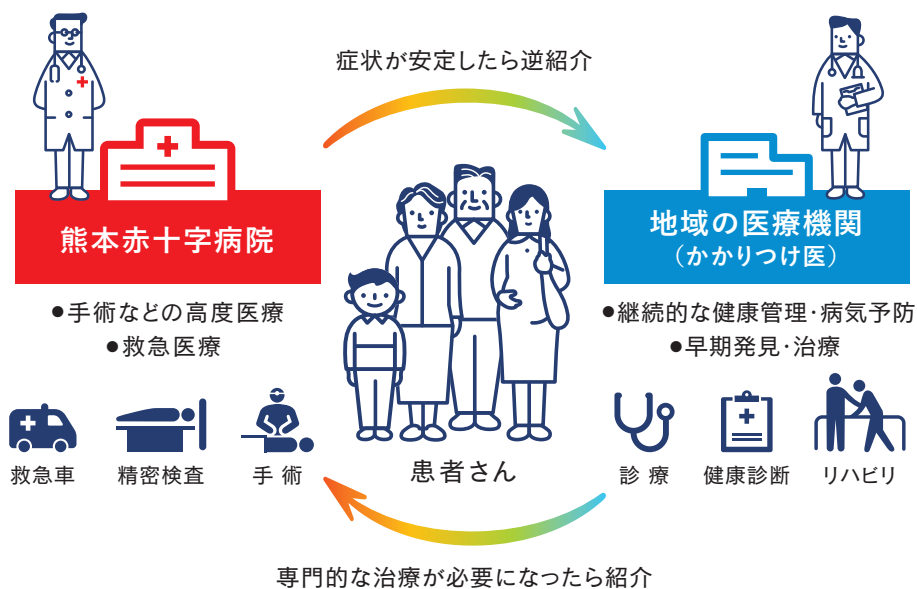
症状が安定したら逆紹介

熊本赤十字病院

●手術などの高度医療
●救急医療

救急車　精密検査　手 術

患者さん

地域の医療機関
（かかりつけ医）

●継続的な健康管理･病気予防
●早期発見･治療

診 療　健康診断　リハビリ

専門的な治療が必要になったら紹介